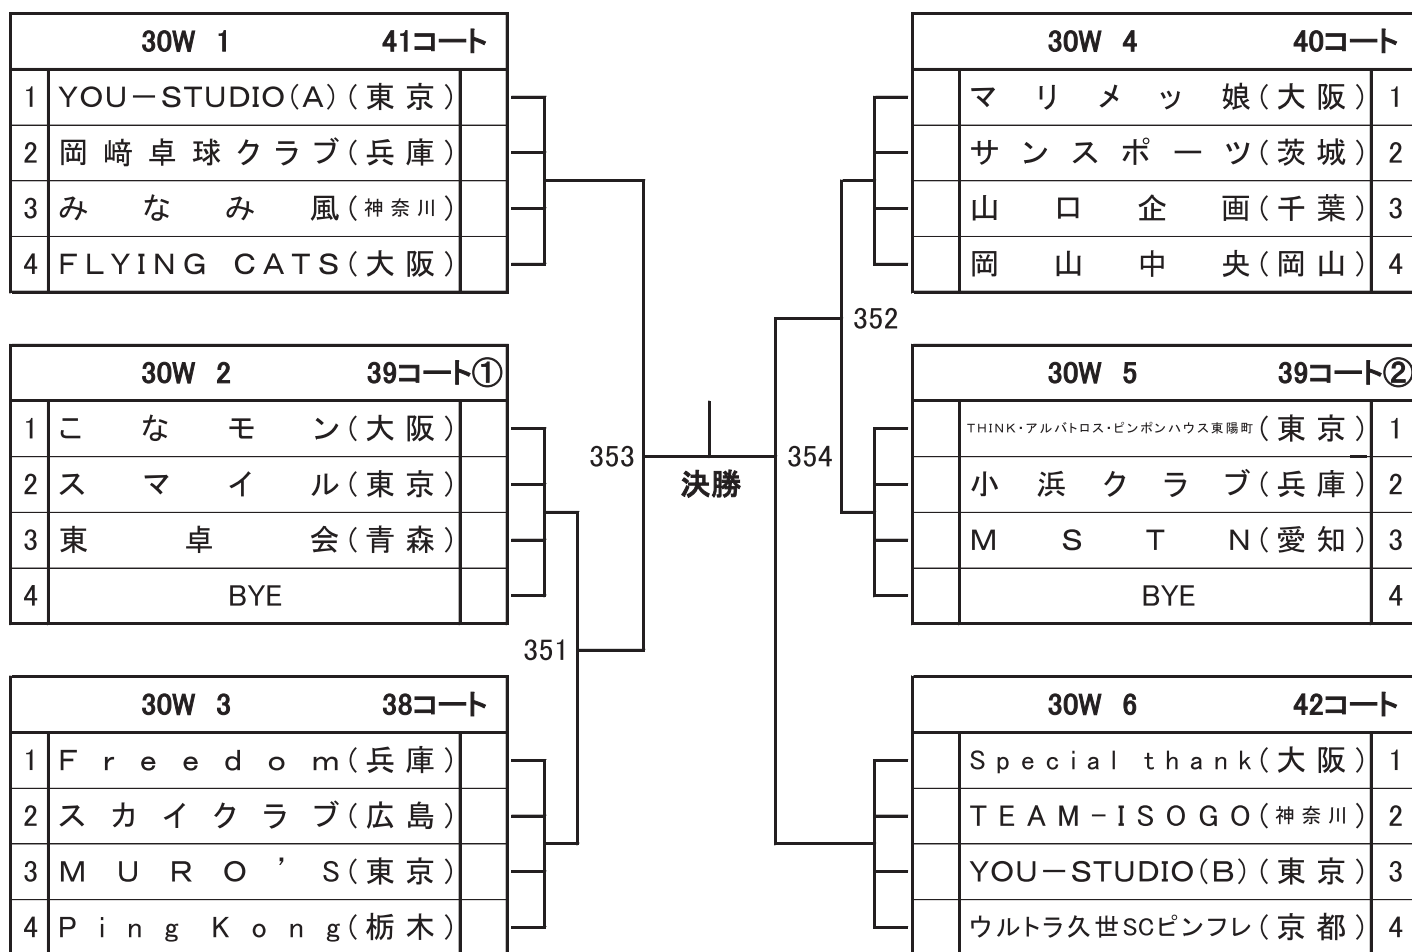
| 30W 1 | | 41コート |
|---|---|---|
| 1 | YOU－STUDIO(A)(東京) | |
| 2 | 岡崎卓球クラブ(兵庫) | |
| 3 | みなみ風(神奈川) | |
| 4 | FLYING CATS(大阪) | |

| 30W 2 | | 39コート① |
|---|---|---|
| 1 | こなモン(大阪) | |
| 2 | スマイル(東京) | |
| 3 | 東卓会(青森) | |
| 4 | BYE | |

| 30W 3 | | 38コート |
|---|---|---|
| 1 | Freedom(兵庫) | |
| 2 | スカイクラブ(広島) | |
| 3 | MURO’S(東京) | |
| 4 | Ping Kong(栃木) | |

351

353

決勝

354

352

| 30W 4 | | 40コート |
|---|---|---|
| | マリメッ娘(大阪) | 1 |
| | サンスポーツ(茨城) | 2 |
| | 山口企画(千葉) | 3 |
| | 岡山中央(岡山) | 4 |

| 30W 5 | | 39コート② |
|---|---|---|
| | THINK・アルバトロス・ピンポンハウス東陽町(東京) | 1 |
| | 小浜クラブ(兵庫) | 2 |
| | MSTN(愛知) | 3 |
| | BYE | 4 |

| 30W 6 | | 42コート |
|---|---|---|
| | Special thank(大阪) | 1 |
| | TEAM－ISOGO(神奈川) | 2 |
| | YOU－STUDIO(B)(東京) | 3 |
| | ウルトラ久世SCピンフレ(京都) | 4 |